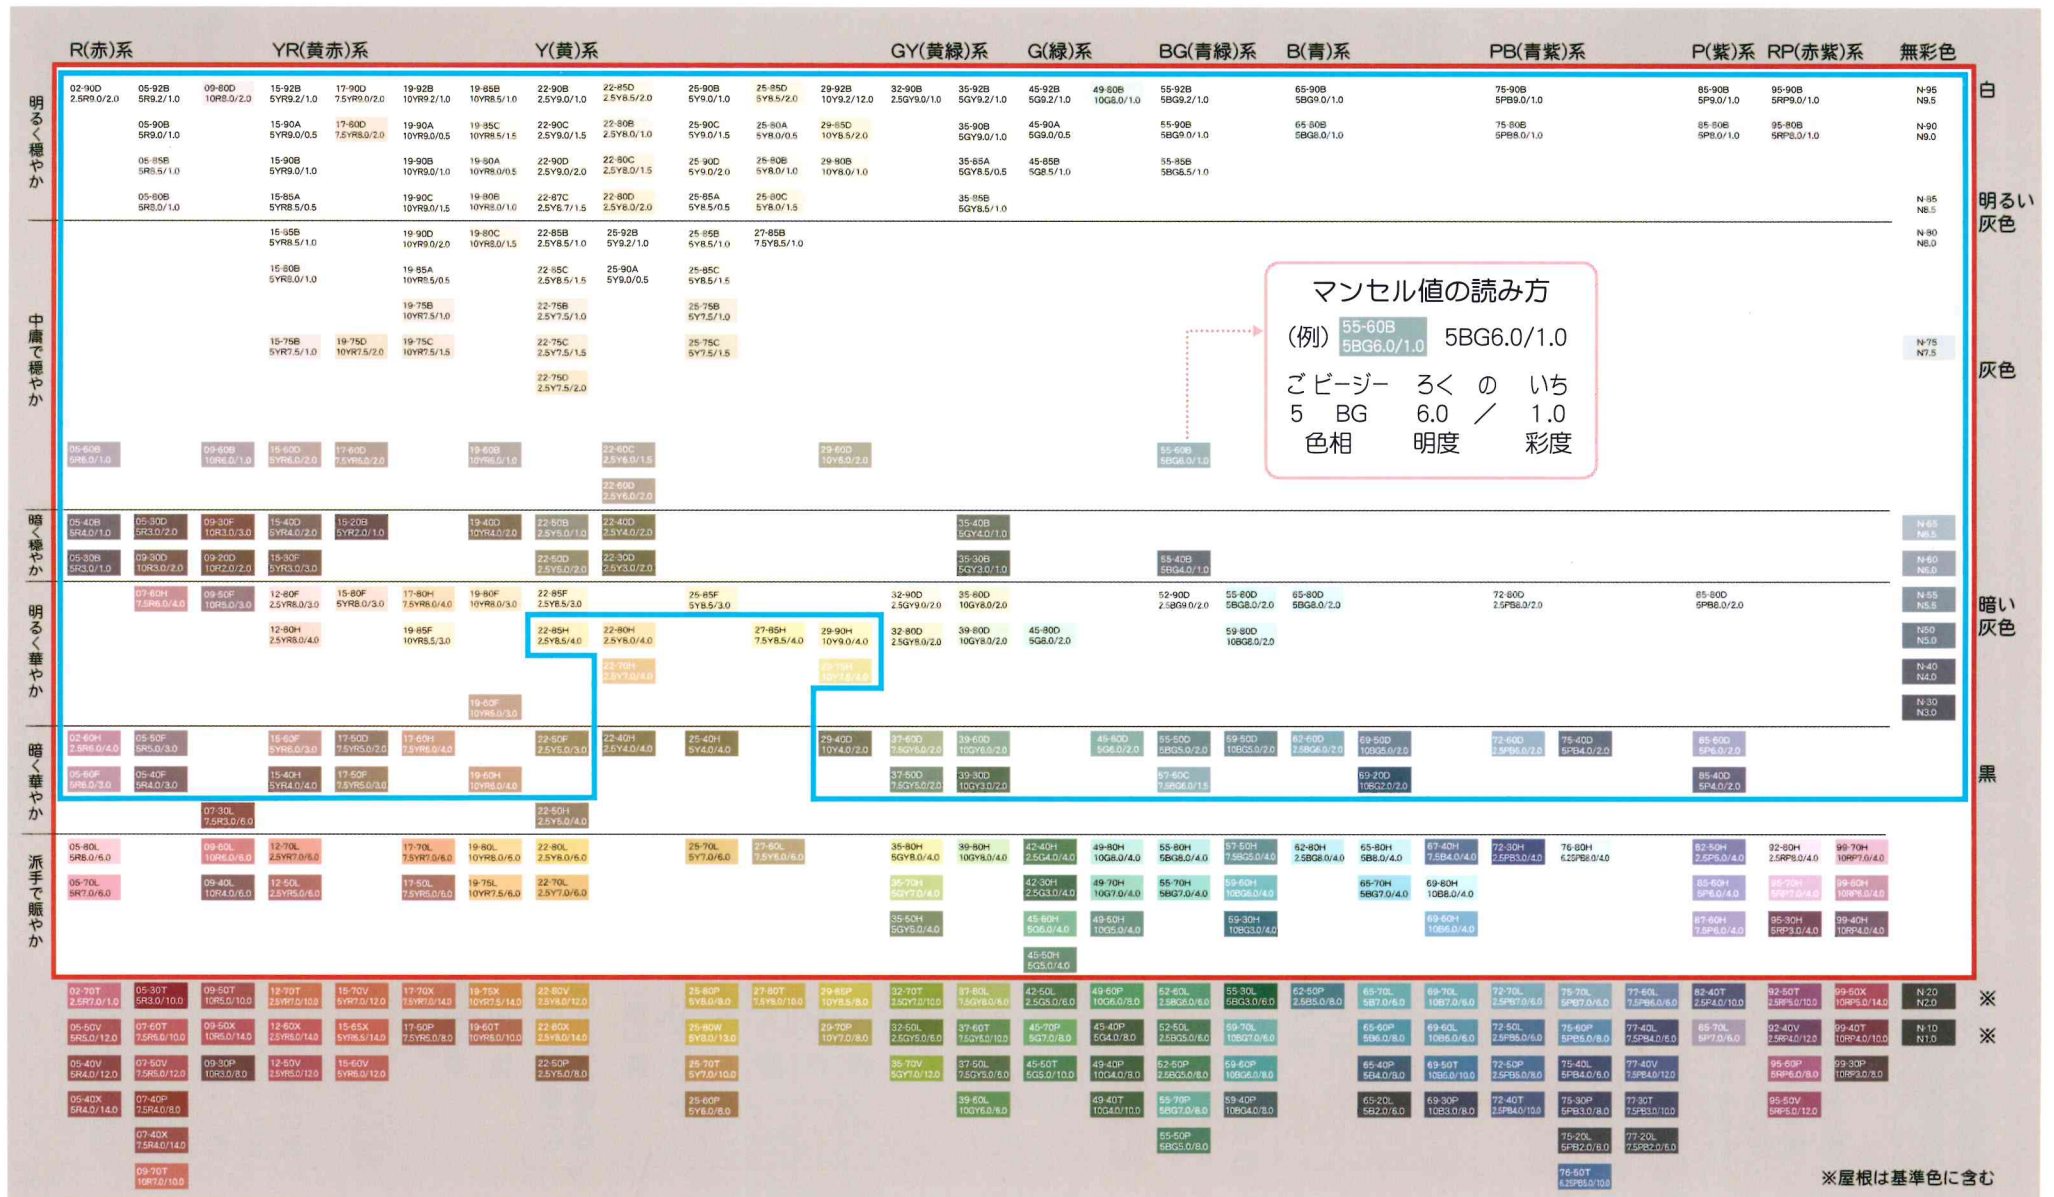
R(赤)系　YR(黄赤)系　Y(黄)系　GY(黄緑)系　G(緑)系　BG(青緑)系　B(青)系　PB(青紫)系　P(紫)系　RP(赤紫)系　無彩色

明るく穏やか

02-90D 2.5R9.0/2.0　05-92B 5R9.2/1.0　09-80D 10R8.0/2.0　15-92B 5YR9.2/1.0　17-90D 7.5YR9.0/2.0　19-92B 10YR9.2/1.0　19-85B 10YR8.5/1.0　22-90B 2.5Y9.0/1.0　22-85D 2.5Y8.5/2.0　25-90B 5Y9.0/1.0　25-85D 5Y8.5/2.0　29-92B 10Y9.2/12.0　32-90B 2.5GY9.0/1.0　35-92B 5GY9.2/1.0　45-92B 5G9.2/1.0　49-80B 10G8.0/1.0　55-92B 5BG9.2/1.0　65-90B 5B9.0/1.0　75-90B 5PB9.0/1.0　85-90B 5P9.0/1.0　95-90B 5RP9.0/1.0　N-95 N9.5

05-90B 5R9.0/1.0　15-90A 5YR9.0/0.5　17-80D 7.5YR8.0/2.0　19-90A 10YR9.0/0.5　19-85C 10YR8.5/1.5　22-90C 2.5Y9.0/1.5　22-80B 2.5Y8.0/1.0　25-90C 5Y9.0/1.5　25-80A 5Y8.0/0.5　29-85D 10Y8.5/2.0　35-90B 5GY9.0/1.0　45-90A 5G9.0/0.5　55-90B 5BG9.0/1.0　65-80B 5B8.0/1.0　75-80B 5PB8.0/1.0　85-80B 5P8.0/1.0　95-80B 5RP8.0/1.0　N-90 N9.0

05-85B 5R8.5/1.0　15-90B 5YR9.0/1.0　19-90B 10YR9.0/1.0　19-80A 10YR8.0/0.5　22-90D 2.5Y9.0/2.0　22-80C 2.5Y8.0/1.5　25-90D 5Y9.0/2.0　25-80B 5Y8.0/1.0　29-80B 10Y8.0/1.0　35-85A 5GY8.5/0.5　45-85B 5G8.5/1.0　55-85B 5BG8.5/1.0

05-80B 5R8.0/1.0　15-85A 5YR8.5/0.5　19-90C 10YR9.0/1.5　19-80B 10YR8.0/1.0　22-87C 2.5Y8.7/1.5　22-80D 2.5Y8.0/2.0　25-85A 5Y8.5/0.5　25-80C 5Y8.0/1.5　35-85B 5GY8.5/1.0　N-85 N8.5

白

明るい灰色

中庸で穏やか

15-85B 5YR8.5/1.0　19-90D 10YR9.0/2.0　19-80C 10YR8.0/1.5　22-85B 2.5Y8.5/1.0　25-92B 5Y9.2/1.0　25-85B 5Y8.5/1.0　27-85B 7.5Y8.5/1.0　N-80 N8.0

15-80B 5YR8.0/1.0　19-85A 10YR8.5/0.5　22-85C 2.5Y8.5/1.5　25-90A 5Y9.0/0.5　25-85C 5Y8.5/1.5

19-75B 10YR7.5/1.0　22-75B 2.5Y7.5/1.0　25-75B 5Y7.5/1.0

15-75B 5YR7.5/1.0　19-75D 10YR7.5/2.0　19-75C 10YR7.5/1.5　22-75C 2.5Y7.5/1.5　25-75C 5Y7.5/1.5　N-75 N7.5

22-75D 2.5Y7.5/2.0

マンセル値の読み方
(例) 55-60B 5BG6.0/1.0　5BG6.0/1.0
ご ビージー　ろく　の　いち
5　BG　6.0　／　1.0
色相　明度　彩度

灰色

05-60B 5R6.0/1.0　09-60B 10R6.0/1.0　15-60D 5YR6.0/2.0　17-60D 7.5YR6.0/2.0　19-60B 10YR6.0/1.0　22-60C 2.5Y6.0/1.5　29-60D 10Y6.0/2.0　55-60B 5BG6.0/1.0
22-60D 2.5Y6.0/2.0

暗く穏やか

05-40B 5R4.0/1.0　05-30D 5R3.0/2.0　09-30F 10R3.0/3.0　15-40D 5YR4.0/2.0　15-20B 5YR2.0/1.0　19-40D 10YR4.0/2.0　22-50B 2.5Y5.0/1.0　22-40D 2.5Y4.0/2.0　35-40B 5GY4.0/1.0　N-65 N6.5

05-30B 5R3.0/1.0　09-30D 10R3.0/2.0　09-20D 10R2.0/2.0　15-30F 5YR3.0/3.0　22-50D 2.5Y5.0/2.0　22-30D 2.5Y3.0/2.0　35-30B 5GY3.0/1.0　55-40B 5BG4.0/1.0　N-60 N6.0

明るく華やか

07-60H 7.5R6.0/4.0　09-50F 10R5.0/3.0　12-80F 2.5YR8.0/3.0　15-80F 5YR8.0/3.0　17-80H 7.5YR8.0/4.0　19-80F 10YR8.0/3.0　22-85F 2.5Y8.5/3.0　25-85F 5Y8.5/3.0　32-90D 2.5GY9.0/2.0　35-80D 10GY8.0/2.0　52-90D 2.5BG9.0/2.0　55-80D 5BG8.0/2.0　65-80D 5B8.0/2.0　72-80D 2.5PB8.0/2.0　85-80D 5P8.0/2.0　N-55 N5.5

12-80H 2.5YR8.0/4.0　19-85F 10YR8.5/3.0　22-85H 2.5Y8.5/4.0　22-80H 2.5Y8.0/4.0　27-85H 7.5Y8.5/4.0　29-90H 10Y9.0/4.0　32-80D 2.5GY8.0/2.0　39-80D 10GY8.0/2.0　45-80D 5G8.0/2.0　59-80D 10BG8.0/2.0　N-50 N5.0

22-70H 2.5Y7.0/4.0　29-75H 10Y7.5/4.0　N-40 N4.0

19-60F 10YR6.0/3.0　N-30 N3.0

暗い灰色

暗く華やか

02-60H 2.5R6.0/4.0　05-50F 5R5.0/3.0　15-60F 5YR6.0/3.0　17-50D 7.5YR5.0/2.0　17-60H 7.5YR6.0/4.0　22-50F 2.5Y5.0/3.0　22-40H 2.5Y4.0/4.0　25-40H 5Y4.0/4.0　29-40D 10Y4.0/2.0　37-60D 7.5GY6.0/2.0　39-60D 10GY6.0/2.0　45-60D 5G6.0/2.0　55-50D 5BG5.0/2.0　59-50D 10BG5.0/2.0　62-60D 2.5B6.0/2.0　69-50D 10B5.0/2.0　72-60D 2.5PB6.0/2.0　75-40D 5PB4.0/2.0　85-60D 5P6.0/2.0

05-60F 5R6.0/3.0　05-40F 5R4.0/3.0　15-40H 5YR4.0/4.0　17-50F 7.5YR5.0/3.0　19-60H 10YR6.0/4.0　37-50D 7.5GY5.0/2.0　39-30D 10GY3.0/2.0　57-60C 7.5BG6.0/1.5　69-20D 10B2.0/2.0　85-40D 5P4.0/2.0

07-30L 7.5R3.0/6.0　22-50H 2.5Y5.0/4.0

黒

派手で賑やか

05-80L 5R8.0/6.0　09-60L 10R6.0/6.0　12-70L 2.5YR7.0/6.0　17-70L 7.5YR7.0/6.0　19-80L 10YR8.0/6.0　22-80L 2.5Y8.0/6.0　25-70L 5Y7.0/6.0　27-60L 7.5Y6.0/6.0　35-80H 5GY8.0/4.0　39-80H 10GY8.0/4.0　42-40H 2.5G4.0/4.0　49-80H 10G8.0/4.0　55-80H 5BG8.0/4.0　57-50H 7.5BG5.0/4.0　62-80H 2.5B8.0/4.0　65-80H 5B8.0/4.0　67-40H 7.5B4.0/4.0　72-30H 2.5PB3.0/4.0　76-80H 6.25PB8.0/4.0　82-50H 2.5P5.0/4.0　92-80H 2.5RP8.0/4.0　99-70H 10RP7.0/4.0

05-70L 5R7.0/6.0　09-40L 10R4.0/6.0　12-50L 2.5YR5.0/6.0　17-50L 7.5YR5.0/6.0　19-75L 10YR7.5/6.0　22-70L 2.5Y7.0/6.0　35-70H 5GY7.0/4.0　42-30H 2.5G3.0/4.0　49-70H 10G7.0/4.0　55-70H 5BG7.0/4.0　59-60H 10BG6.0/4.0　65-70H 5B7.0/4.0　69-80H 10B8.0/4.0　85-60H 5P6.0/4.0　95-70H 5RP7.0/4.0　99-60H 10RP6.0/4.0

35-50H 5GY5.0/4.0　45-60H 5G6.0/4.0　49-50H 10G5.0/4.0　59-30H 10BG3.0/4.0　69-60H 10B6.0/4.0　87-60H 7.5P6.0/4.0　95-30H 5RP3.0/4.0　99-40H 10RP4.0/4.0

45-50H 5G5.0/4.0

02-70T 2.5R7.0/1.0　05-30T 5R3.0/10.0　09-50T 10R5.0/10.0　12-70T 2.5YR7.0/10.0　15-70V 5YR7.0/12.0　17-70X 7.5YR7.0/14.0　19-75X 10YR7.5/14.0　22-80V 2.5Y8.0/12.0　25-80P 5Y8.0/8.0　27-80T 7.5Y8.0/10.0　29-85P 10Y8.5/8.0　32-70T 2.5GY7.0/10.0　37-80L 7.5GY8.0/6.0　42-50L 2.5G5.0/6.0　49-60P 10G6.0/8.0　52-60L 2.5BG6.0/6.0　55-30L 5BG3.0/6.0　62-50P 2.5B5.0/8.0　65-70L 5B7.0/6.0　69-70L 10B7.0/6.0　72-70L 2.5PB7.0/6.0　75-70L 5PB7.0/6.0　77-60L 7.5PB6.0/6.0　82-40T 2.5P4.0/10.0　92-50T 2.5RP5.0/10.0　99-50X 10RP5.0/14.0　N-20 N2.0　※

05-50V 5R5.0/12.0　07-60T 7.5R6.0/10.0　09-50X 10R5.0/14.0　12-60X 2.5YR6.0/14.0　15-65X 5YR6.5/14.0　17-50P 7.5YR5.0/8.0　19-60T 10YR6.0/10.0　22-60X 2.5Y6.0/14.0　25-80W 5Y8.0/13.0　29-70P 10Y7.0/8.0　32-50L 2.5GY5.0/6.0　37-60T 7.5GY6.0/10.0　45-70P 5G7.0/8.0　45-40P 5G4.0/8.0　52-50L 2.5BG5.0/6.0　59-70L 10BG7.0/6.0　65-60P 5B6.0/8.0　69-60L 10B6.0/6.0　72-50L 2.5PB5.0/6.0　75-60P 5PB6.0/8.0　77-40L 7.5PB4.0/6.0　85-70L 5P7.0/6.0　92-40V 2.5RP4.0/12.0　99-40T 10RP4.0/10.0　N-10 N1.0　※

05-40V 5R4.0/12.0　07-50V 7.5R5.0/12.0　09-30P 10R3.0/8.0　12-50V 2.5YR5.0/12.0　15-60V 5YR6.0/12.0　22-50P 2.5Y5.0/8.0　25-70T 5Y7.0/10.0　35-70V 5GY7.0/12.0　37-50L 7.5GY5.0/6.0　45-50T 5G5.0/10.0　49-40P 10G4.0/8.0　52-60P 2.5BG6.0/8.0　59-60P 10BG6.0/8.0　65-40P 5B4.0/8.0　69-50T 10B5.0/10.0　72-60P 2.5PB6.0/8.0　75-40L 5PB4.0/6.0　77-40V 7.5PB4.0/12.0　95-60P 5RP6.0/8.0　99-30P 10RP3.0/8.0

05-40X 5R4.0/14.0　07-40P 7.5R4.0/8.0　25-60P 5Y6.0/8.0　39-50L 10GY5.0/6.0　49-40T 10G4.0/10.0　55-70P 5BG7.0/8.0　59-40P 10BG4.0/8.0　65-20L 5B2.0/6.0　69-30P 10B3.0/8.0　72-40T 2.5PB4.0/10.0　75-30P 5PB3.0/8.0　77-30T 7.5PB3.0/10.0　95-50V 5RP5.0/12.0

07-40X 7.5R4.0/14.0　55-50P 5BG5.0/8.0　75-20L 5PB2.0/6.0　77-20L 7.5PB2.0/6.0

09-70T 10R7.0/10.0　76-50T 6.25PB5.0/10.0

※屋根は基準色に含む